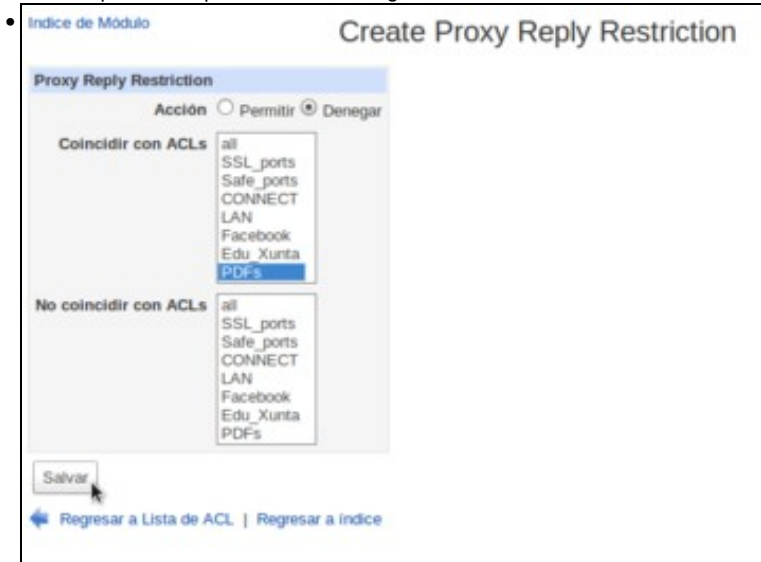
Indice de Módulo

Create Proxy Reply Restriction

Proxy Reply Restriction

Acción ○ Permitir ◉ Denegar

Coincidir con ACLs
all
SSL_ports
Safe_ports
CONNECT
LAN
Facebook
Edu_Xunta
PDFs

No coincidir con ACLs
all
SSL_ports
Safe_ports
CONNECT
LAN
Facebook
Edu_Xunta
PDFs

Salvar

Regresar a Lista de ACL | Regresar a índice